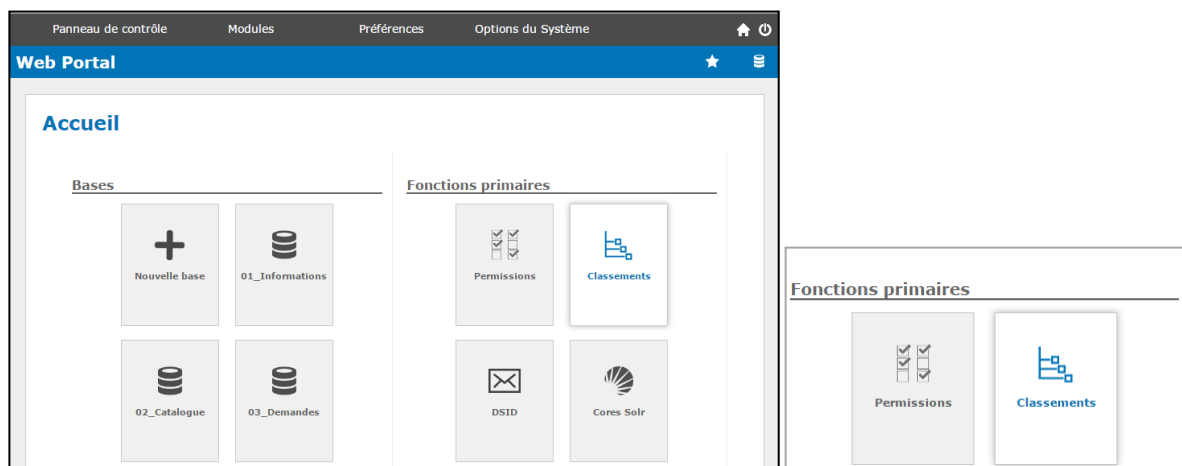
Panneau de contrôle Modules Préférences Options du Système

Web Portal

Accueil

Bases

Nouvelle base

01_Informations

02_Catalogue

03_Demandes

Fonctions primaires

Permissions

Classements

DSID

Cores Solr

Fonctions primaires

Permissions

Classements